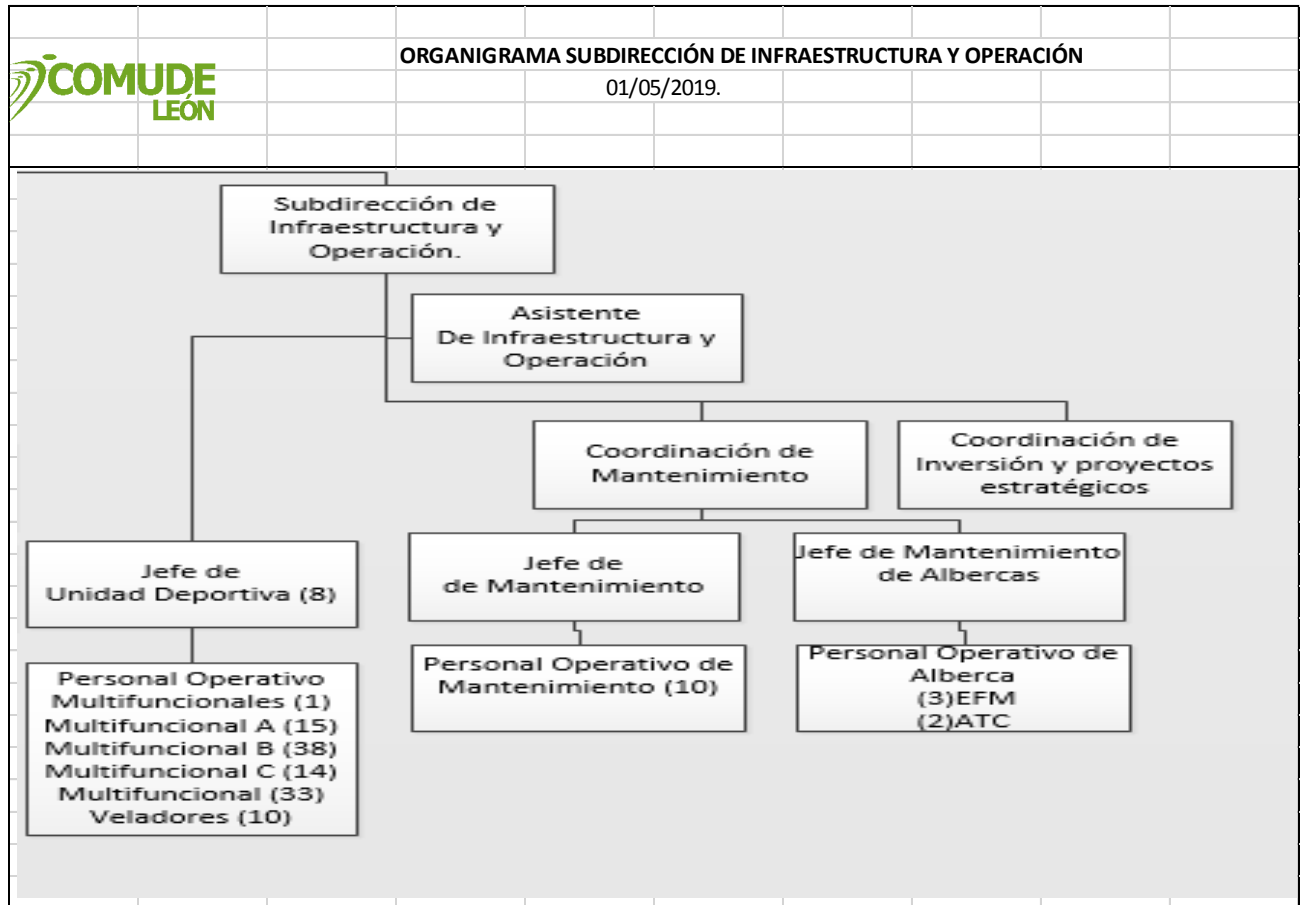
COMUDE LEÓN

ORGANIGRAMA SUBDIRECCIÓN DE INFRAESTRUCTURA Y OPERACIÓN
01/05/2019.

Subdirección de Infraestructura y Operación.

Asistente De Infraestructura y Operación

Coordinación de Mantenimiento

Coordinación de Inversión y proyectos estratégicos

Jefe de Unidad Deportiva (8)

Jefe de de Mantenimiento

Jefe de Mantenimiento de Albercas

Personal Operativo
Multifuncionales (1)
Multifuncional A (15)
Multifuncional B (38)
Multifuncional C (14)
Multifuncional (33)
Veladores (10)

Personal Operativo de Mantenimiento (10)

Personal Operativo de Alberca
(3)EFM
(2)ATC